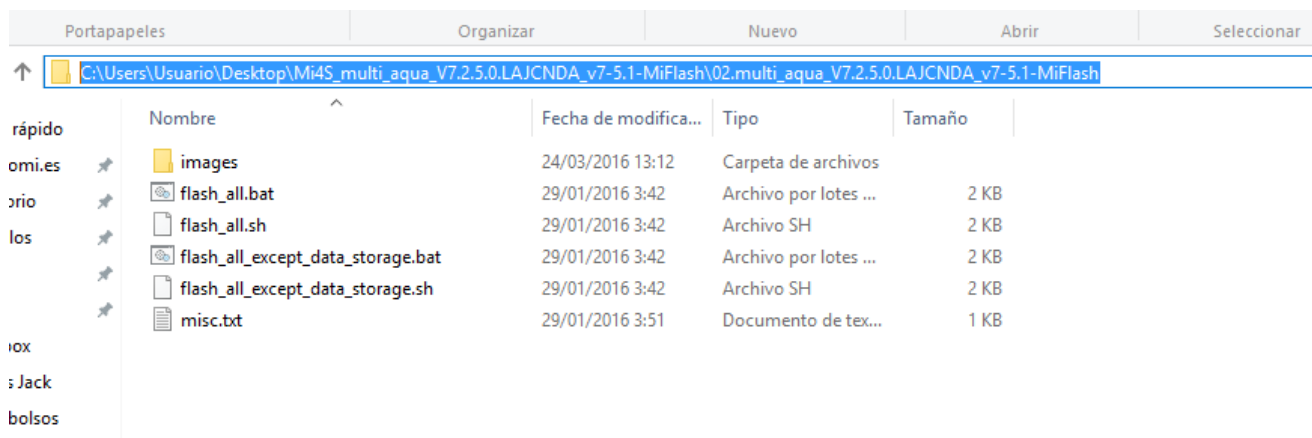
Portapapeles | Organizar | Nuevo | Abrir | Seleccionar

C:\Users\Usuario\Desktop\Mi4S_multi_aqua_V7.2.5.0.LAJCNDA_v7-5.1-MiFlash\02.multi_aqua_V7.2.5.0.LAJCNDA_v7-5.1-MiFlash

rápido
omi.es
orio
los
ox
s Jack
bolsos

| Nombre | Fecha de modifica... | Tipo | Tamaño |
|---|---|---|---|
| images | 24/03/2016 13:12 | Carpeta de archivos | |
| flash_all.bat | 29/01/2016 3:42 | Archivo por lotes ... | 2 KB |
| flash_all.sh | 29/01/2016 3:42 | Archivo SH | 2 KB |
| flash_all_except_data_storage.bat | 29/01/2016 3:42 | Archivo por lotes ... | 2 KB |
| flash_all_except_data_storage.sh | 29/01/2016 3:42 | Archivo SH | 2 KB |
| misc.txt | 29/01/2016 3:51 | Documento de tex... | 1 KB |